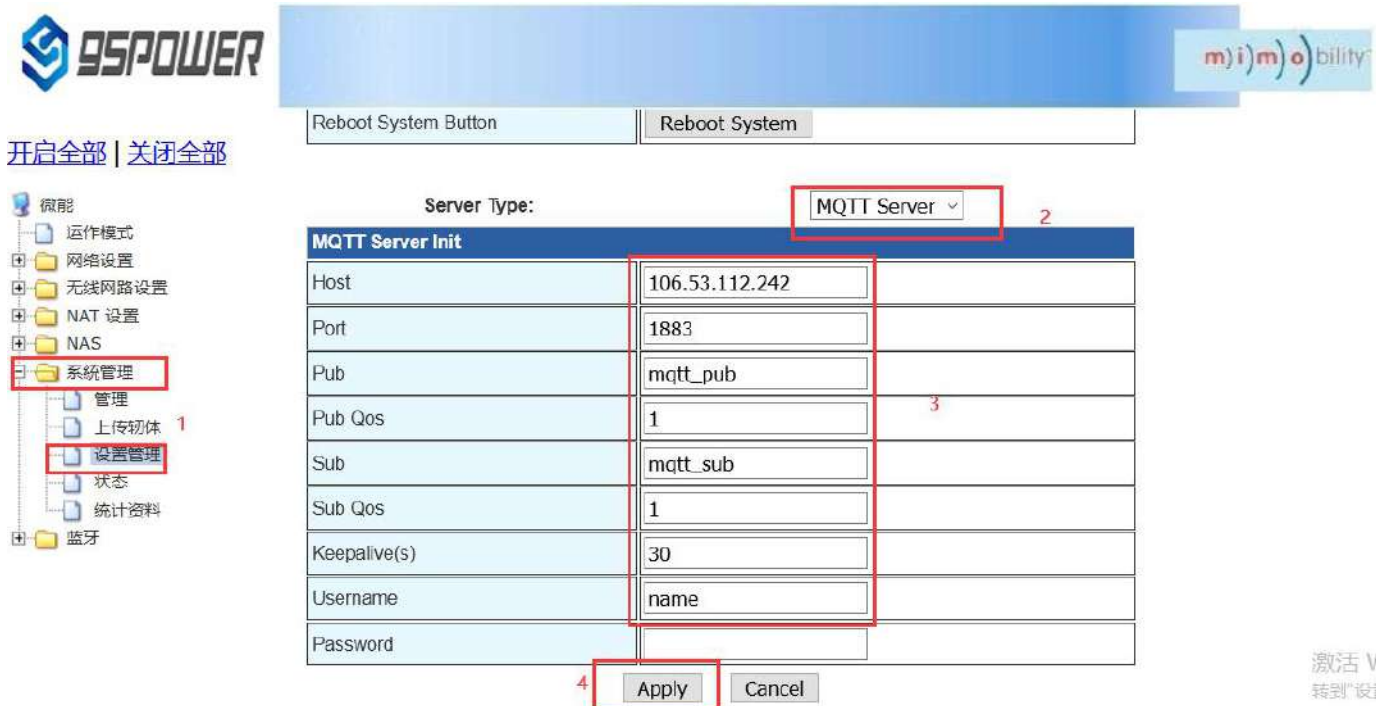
9SPOWER

m)i)m)o)bility

开启全部 | 关闭全部

微能
运作模式
网络设置
无线网路设置
NAT 设置
NAS
系統管理
管理
上传轫体
设置管理
状态
统计资料
监牙

1

| Reboot System Button | Reboot System |
|---|---|

Server Type: MQTT Server

2

MQTT Server Init

| Host | 106.53.112.242 |
|---|---|
| Port | 1883 |
| Pub | mqtt_pub |
| Pub Qos | 1 |
| Sub | mqtt_sub |
| Sub Qos | 1 |
| Keepalive(s) | 30 |
| Username | name |
| Password | |

3

4

Apply Cancel

激活 V
转到"设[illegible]